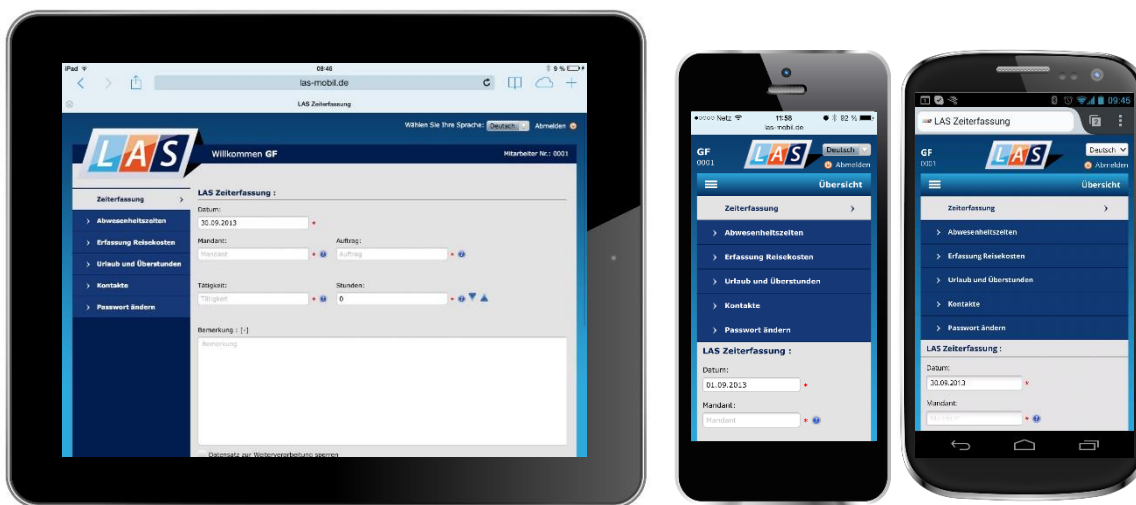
iPad 08:46 9 %

las-mobil.de

LAS Zeiterfassung

Wählen Sie Ihre Sprache: Deutsch Abmelden

LAS

Willkommen GF

Mitarbeiter Nr.: 0001

Zeiterfassung

Abwesenheitszeiten

Erfassung Reisekosten

Urlaub und Überstunden

Kontakte

Passwort ändern

LAS Zeiterfassung :

Datum:

30.09.2013 *

Mandant:

Mandant *

Auftrag:

Auftrag *

Tätigkeit:

Tätigkeit *

Stunden:

0 *

Bemerkung : [-]

Bemerkung

Datensatz zur Weiterverarbeitung sperren

Netz 11:58 82 %

las-mobil.de

GF
0001

LAS

Deutsch

Abmelden

Übersicht

Zeiterfassung

Abwesenheitszeiten

Erfassung Reisekosten

Urlaub und Überstunden

Kontakte

Passwort ändern

LAS Zeiterfassung :

Datum:

01.09.2013 *

Mandant:

Mandant *

09:45

LAS Zeiterfassung

GF
0001

LAS

Deutsch

Abmelden

Übersicht

Zeiterfassung

Abwesenheitszeiten

Erfassung Reisekosten

Urlaub und Überstunden

Kontakte

Passwort ändern

LAS Zeiterfassung :

Datum:

30.09.2013 *

Mandant:

Mandant *